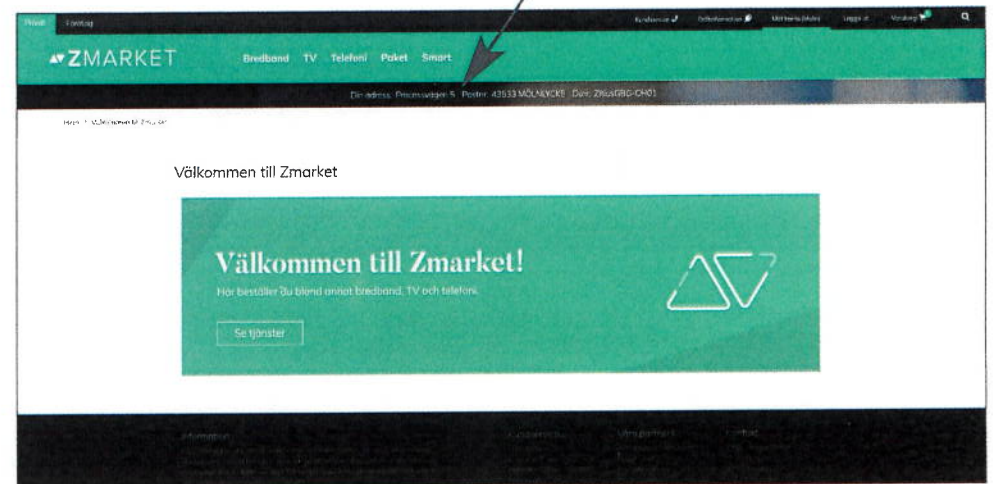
Privat Företag

Kundservice Driftinformation Mitt hem (Mölndal) Logga in Varukorg

ZMARKET

Bredband TV Telefoni Paket Smart

Din adress: Processvägen 5 Postnr: 43533 MÖLNLYCKE Dom: ZMusGBG-CH01

Hem > Välkommen till Zmarket

Välkommen till Zmarket

Välkommen till Zmarket!

Här beställer du bland annat bredband, TV och telefoni.

Se tjänster

Information

Kundservice

Våra partners

Contact

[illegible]